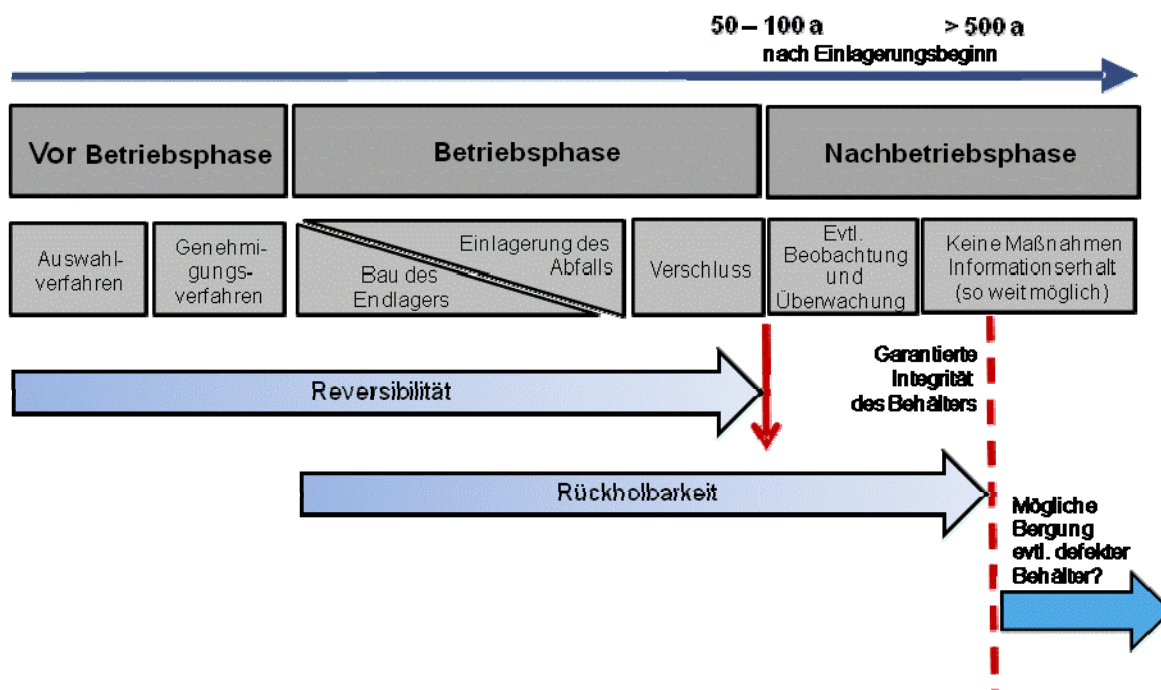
50 – 100 a

> 500 a

nach Einlagerungsbeginn

Vor Betriebsphase

Betriebsphase

Nachbetriebsphase

Auswahlverfahren

Genehmigungsverfahren

Einlagerung des Abfalls

Bau des Endlagers

Verschluss

Evtl. Beobachtung und Überwachung

Keine Maßnahmen Informationserhalt (so weit möglich)

Reversibilität

Garantierte Integrität des Behälters

Rückholbarkeit

Mögliche Bergung evtl. defekter Behälter?